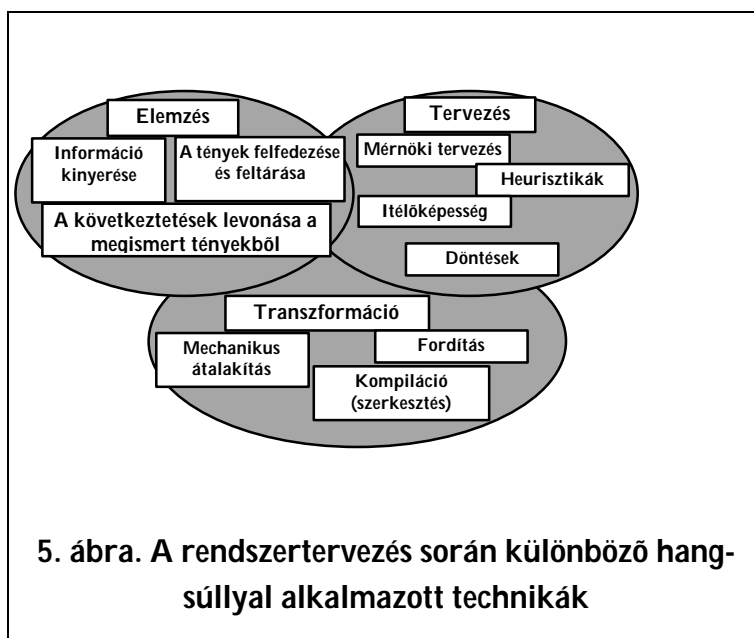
Elemzés

Információ kinyerése

A tények felfedezése és feltárása

A következtetések levonása a megismert tényekből

Tervezés

Mérnöki tervezés

Heurisztikák

Itélőképesség

Döntések

Transzformáció

Mechanikus átalakítás

Fordítás

Kompiláció (szerkesztés)

5. ábra. A rendszertervezés során különböző hangsúllyal alkalmazott technikák